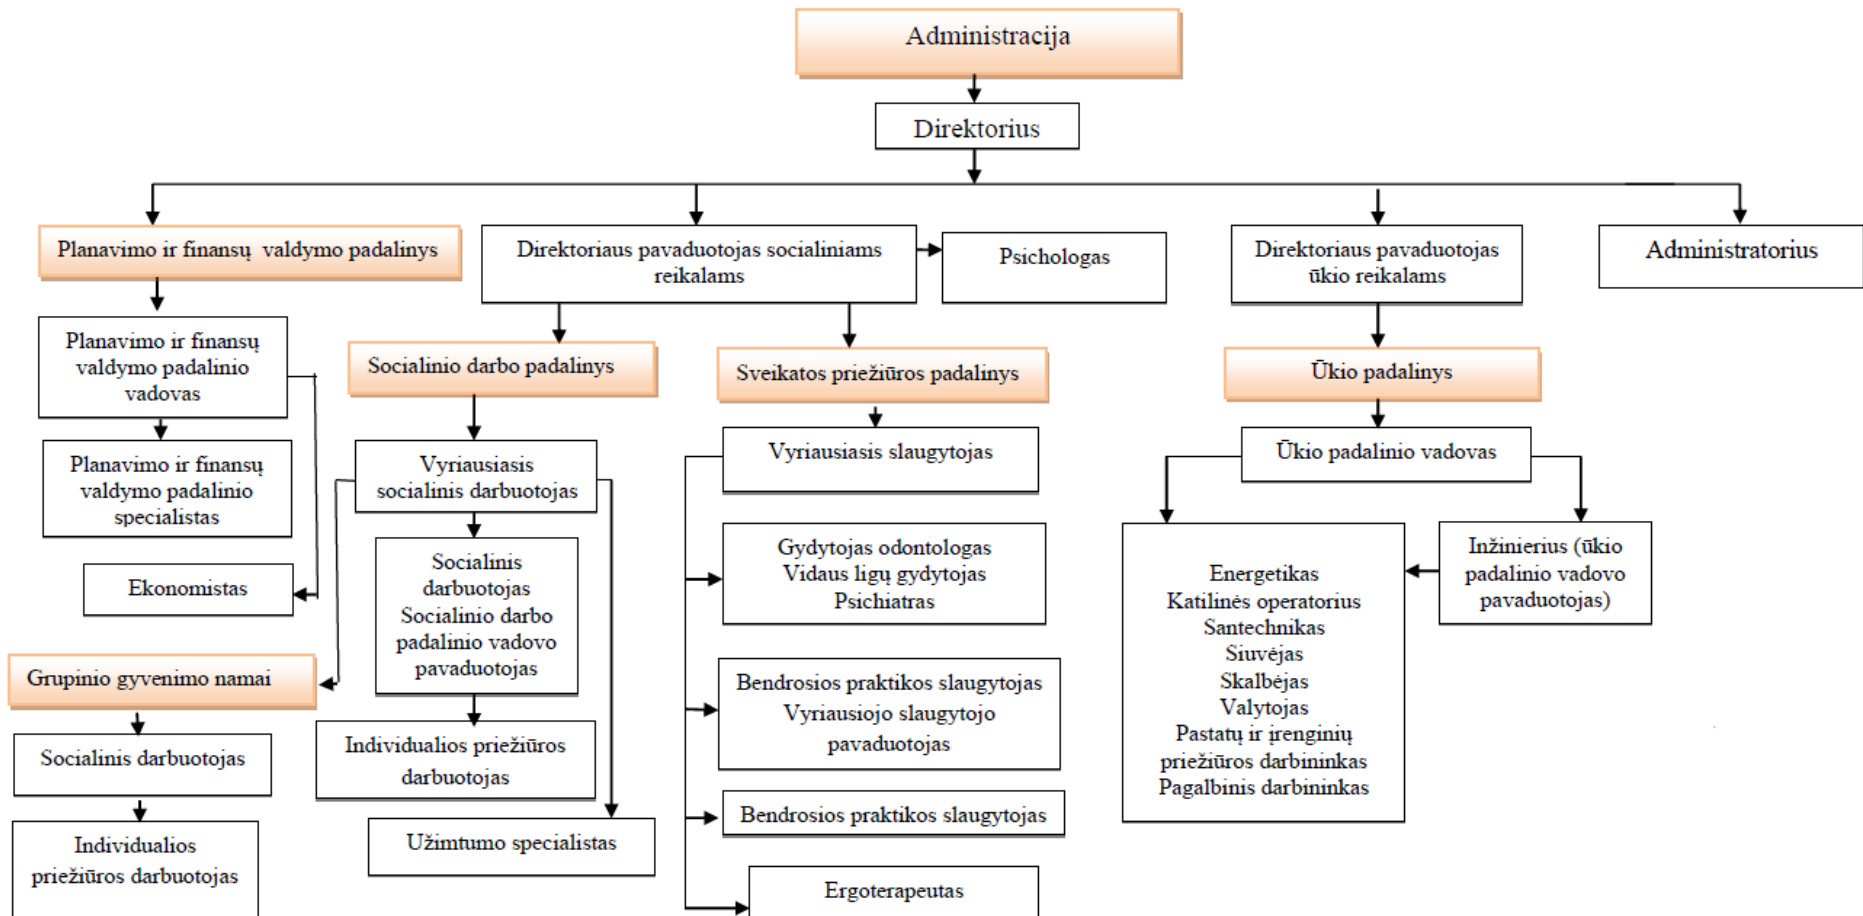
Administracija

Direktorius

Planavimo ir finansų valdymo padalinys

Direktoriaus pavaduotojas socialiniams reikalams

Psichologas

Direktoriaus pavaduotojas ūkio reikalams

Administratorius

Planavimo ir finansų valdymo padalinio vadovas

Planavimo ir finansų valdymo padalinio specialistas

Ekonomistas

Grupinio gyvenimo namai

Socialinis darbuotojas

Individualios priežiūros darbuotojas

Socialinio darbo padalinys

Vyriausiasis socialinis darbuotojas

Socialinis darbuotojas Socialinio darbo padalinio vadovo pavaduotojas

Individualios priežiūros darbuotojas

Užimtumo specialistas

Sveikatos priežiūros padalinys

Vyriausiasis slaugytojas

Gydytojas odontologas Vidaus ligų gydytojas Psichiatras

Bendrosios praktikos slaugytojas Vyriausiojo slaugytojo pavaduotojas

Bendrosios praktikos slaugytojas

Ergoterapeutas

Ūkio padalinys

Ūkio padalinio vadovas

Energetikas Katilinės operatorius Santechnikas Siuvėjas Skalbėjas Valytojas Pastatų ir įrenginių priežiūros darbininkas Pagalbinis darbininkas

Inžinierius (ūkio padalinio vadovo pavaduotojas)